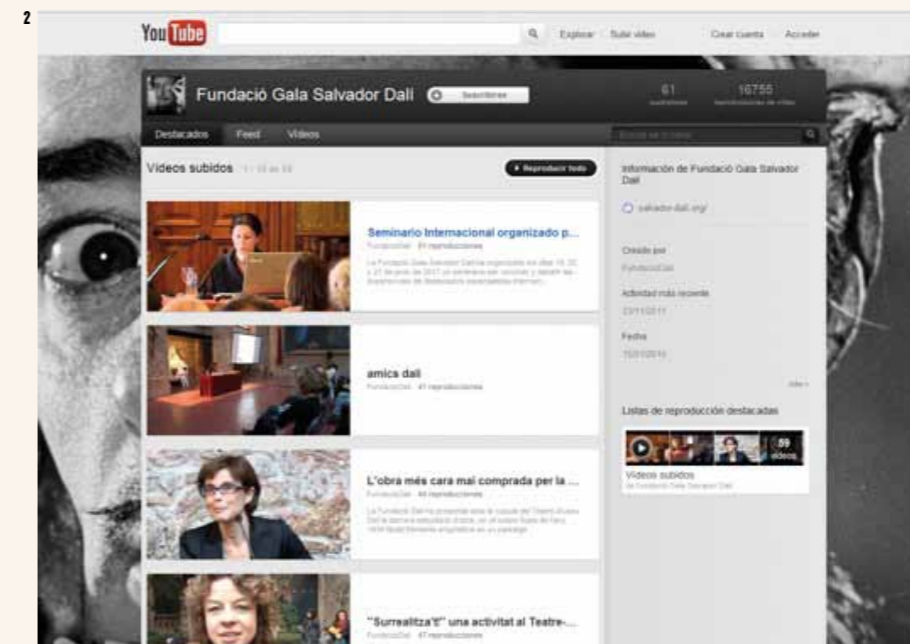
2

YouTube

Explorar Subir vídeo

Crear cuenta Acceder

Fundació Gala Salvador Dalí

Suscribirse

61 suscriptores

16755 reproducciones de vídeo

Destacados Feed Vídeos

Videos subidos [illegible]

Reproducir todo

Seminario Internacional organizado p...

FundacioDali 61 reproducciones

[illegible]

amics dali

FundacioDali 41 reproducciones

L'obra més cara mai comprada per la ...

FundacioDali 44 reproducciones

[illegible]

"Surrealitza't" una activitat al Teatre-...

FundacioDali 47 reproducciones

Información de Fundació Gala Salvador Dalí

salvador-dali.org/

Creado por

FundacioDali

Actividad más reciente

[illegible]

Fecha

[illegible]

Listas de reproducción destacadas

59 vídeos

Vídeos subidos

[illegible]